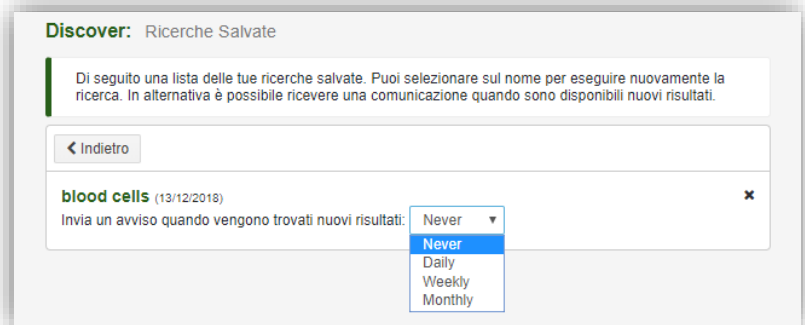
Discover: Ricerche Salvate

Di seguito una lista delle tue ricerche salvate. Puoi selezionare sul nome per eseguire nuovamente la ricerca. In alternativa è possibile ricevere una comunicazione quando sono disponibili nuovi risultati.

Indietro

blood cells (13/12/2018)

Invia un avviso quando vengono trovati nuovi risultati: Never

Never
Daily
Weekly
Monthly